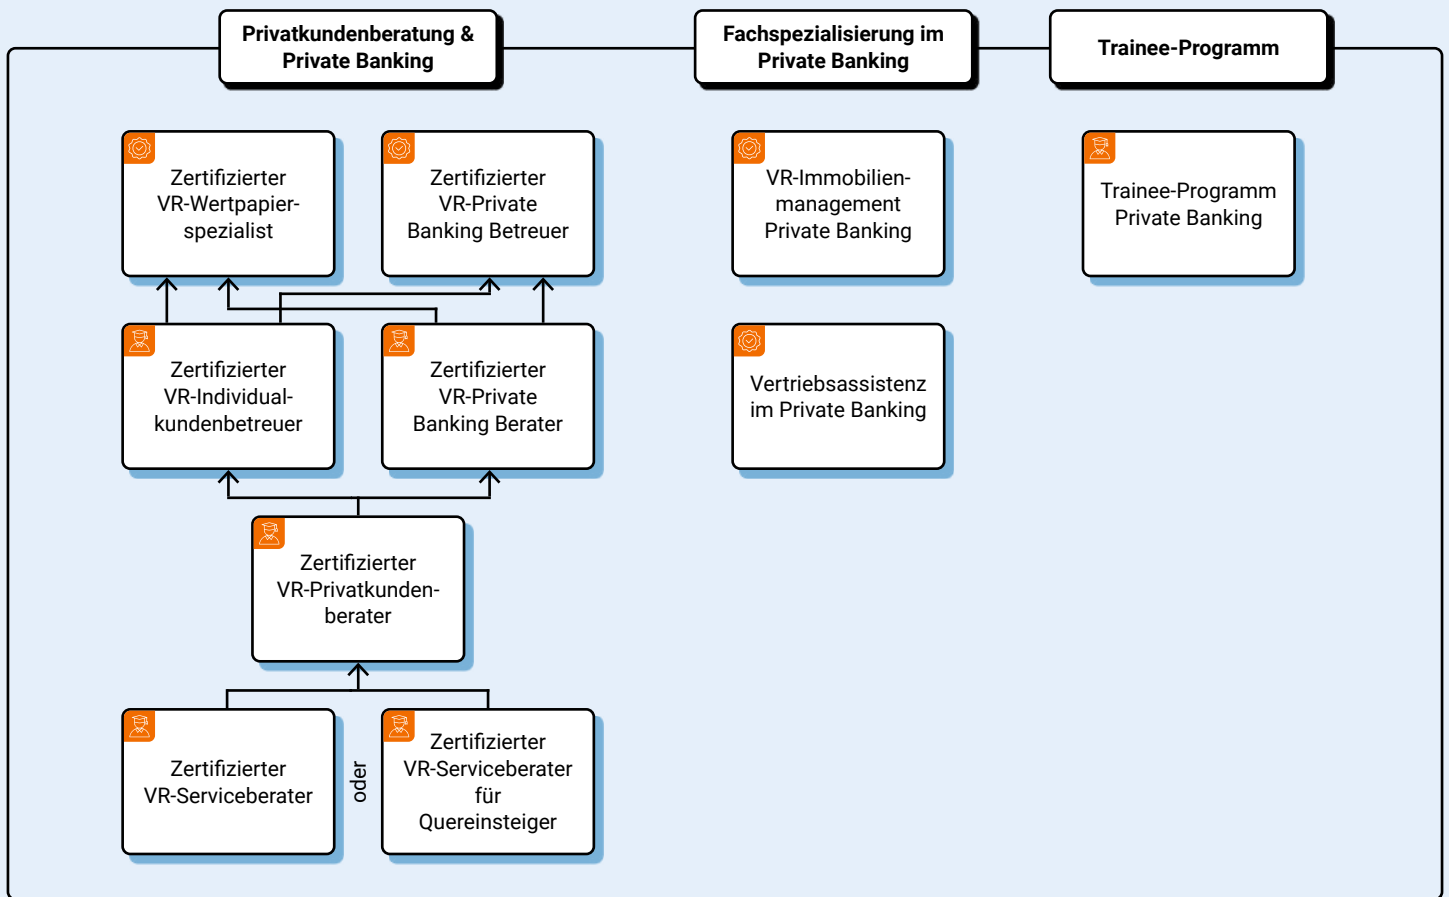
Privatkundenberatung & Private Banking

Fachspezialisierung im Private Banking

Trainee-Programm

Zertifizierter VR-Wertpapierspezialist

Zertifizierter VR-Private Banking Betreuer

VR-Immobilienmanagement Private Banking

Trainee-Programm Private Banking

Zertifizierter VR-Individualkundenbetreuer

Zertifizierter VR-Private Banking Berater

Vertriebsassistenz im Private Banking

Zertifizierter VR-Privatkundenberater

Zertifizierter VR-Serviceberater

oder

Zertifizierter VR-Serviceberater für Quereinsteiger